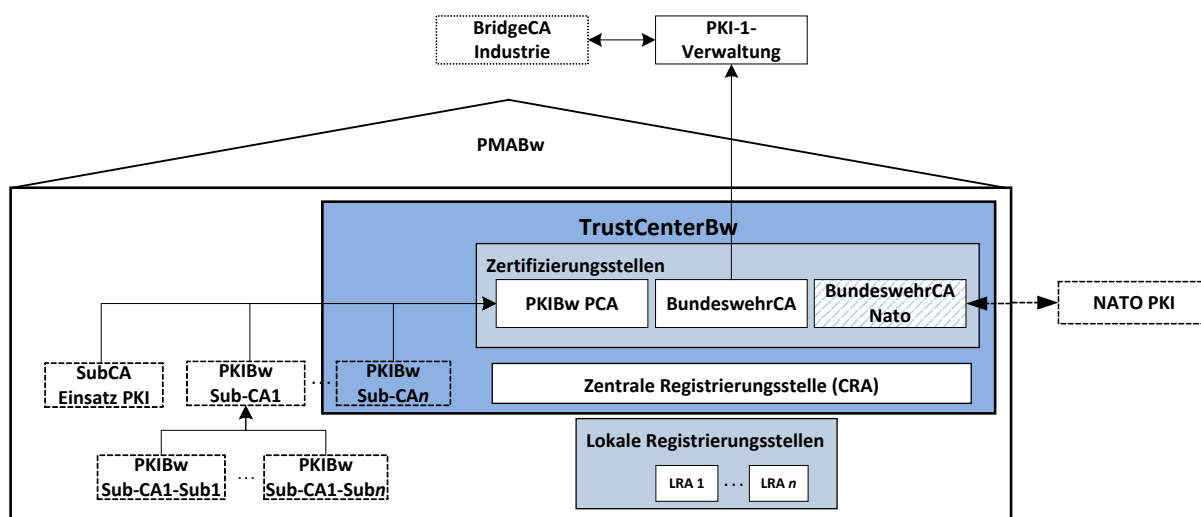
BridgeCA Industrie

PKI-1-Verwaltung

PMABw

TrustCenterBw

Zertifizierungsstellen

PKIBw PCA

BundeswehrCA

BundeswehrCA Nato

NATO PKI

SubCA Einsatz PKI

PKIBw Sub-CA1

…

PKIBw Sub-CA*n*

Zentrale Registrierungsstelle (CRA)

Lokale Registrierungsstellen

LRA 1

…

LRA *n*

PKIBw Sub-CA1-Sub1

…

PKIBw Sub-CA1-Sub*n*